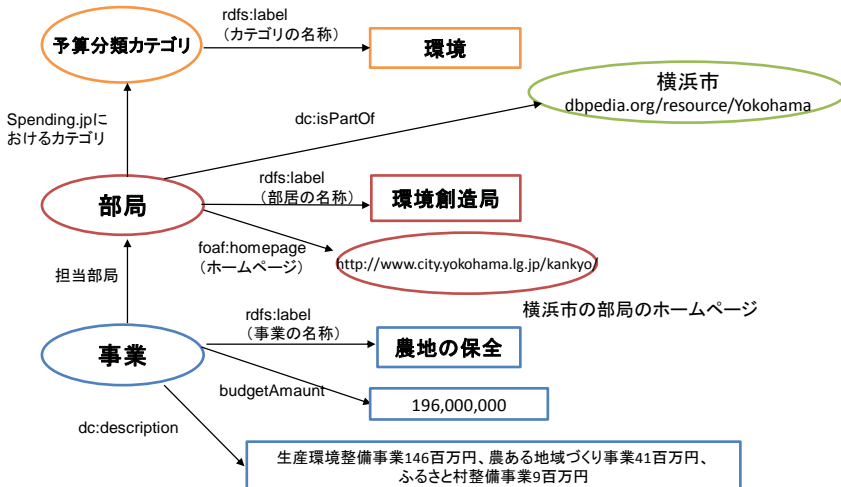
予算分類カテゴリ

rdfs:label
（カテゴリの名称）

環境

横浜市
dbpedia.org/resource/Yokohama

Spending.jpにおけるカテゴリ

dc:isPartOf

rdfs:label
（部居の名称）

部局

環境創造局

foaf:homepage
（ホームページ）

http://www.city.yokohama.lg.jp/kankyo/

担当部局

横浜市の部局のホームページ

rdfs:label
（事業の名称）

事業

農地の保全

budgetAmaunt

196,000,000

dc:description

生産環境整備事業146百万円、農ある地域づくり事業41百万円、ふるさと村整備事業9百万円